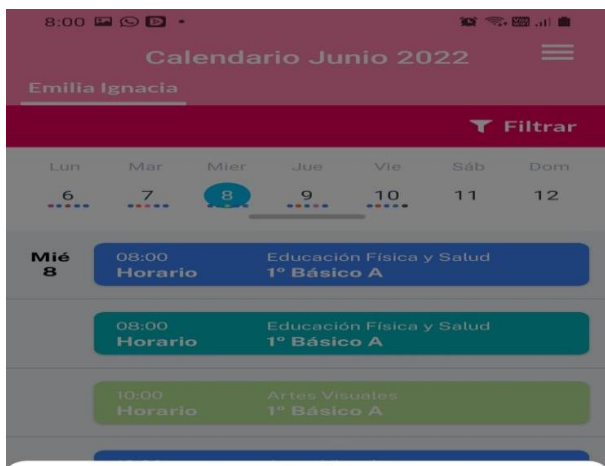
8:00

Calendario Junio 2022

Emilia Ignacia

Filtrar

| Lun | Mar | Mier | Jue | Vie | Sáb | Dom |
|---|---|---|---|---|---|---|
| 6 | 7 | 8 | 9 | 10 | 11 | 12 |

Mié 8

08:00 Horario
Educación Física y Salud
1º Básico A

08:00 Horario
Educación Física y Salud
1º Básico A

10:00 Horario
Artes Visuales
1º Básico A